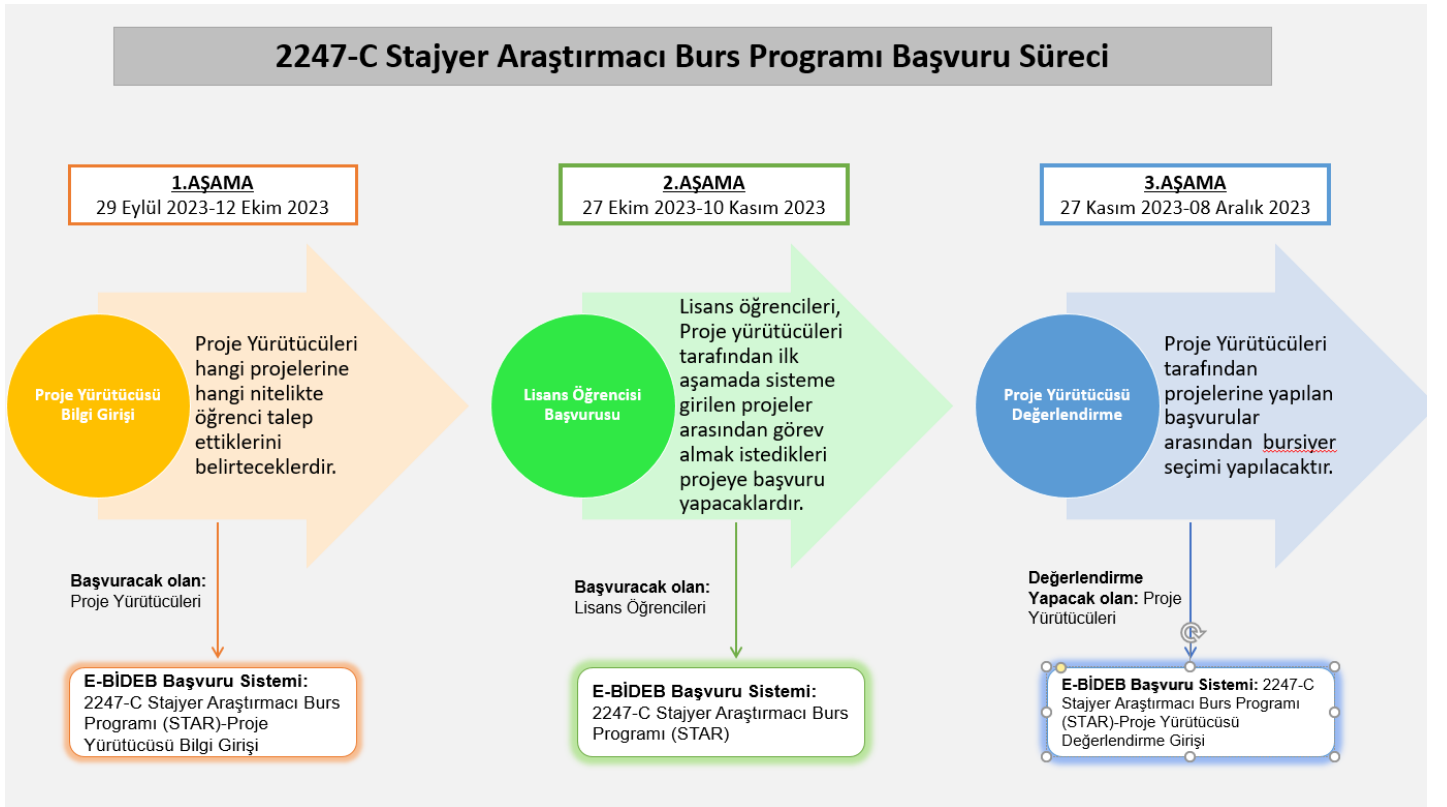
2247-C Stajyer Araştırmacı Burs Programı Başvuru Süreci

1.AŞAMA
29 Eylül 2023-12 Ekim 2023

Proje Yürütücüsü Bilgi Girişi

Proje Yürütücüleri hangi projelerine hangi nitelikte öğrenci talep ettiklerini belirteceklerdir.

Başvuracak olan: Proje Yürütücüleri

E-BİDEB Başvuru Sistemi: 2247-C Stajyer Araştırmacı Burs Programı (STAR)-Proje Yürütücüsü Bilgi Girişi

2.AŞAMA
27 Ekim 2023-10 Kasım 2023

Lisans Öğrencisi Başvurusu

Lisans öğrencileri, Proje yürütücüleri tarafından ilk aşamada sisteme girilen projeler arasından görev almak istedikleri projeye başvuru yapacaklardır.

Başvuracak olan: Lisans Öğrencileri

E-BİDEB Başvuru Sistemi: 2247-C Stajyer Araştırmacı Burs Programı (STAR)

3.AŞAMA
27 Kasım 2023-08 Aralık 2023

Proje Yürütücüsü Değerlendirme

Proje Yürütücüleri tarafından projelerine yapılan başvurular arasından bursiyer seçimi yapılacaktır.

Değerlendirme Yapacak olan: Proje Yürütücüleri

E-BİDEB Başvuru Sistemi: 2247-C Stajyer Araştırmacı Burs Programı (STAR)-Proje Yürütücüsü Değerlendirme Girişi